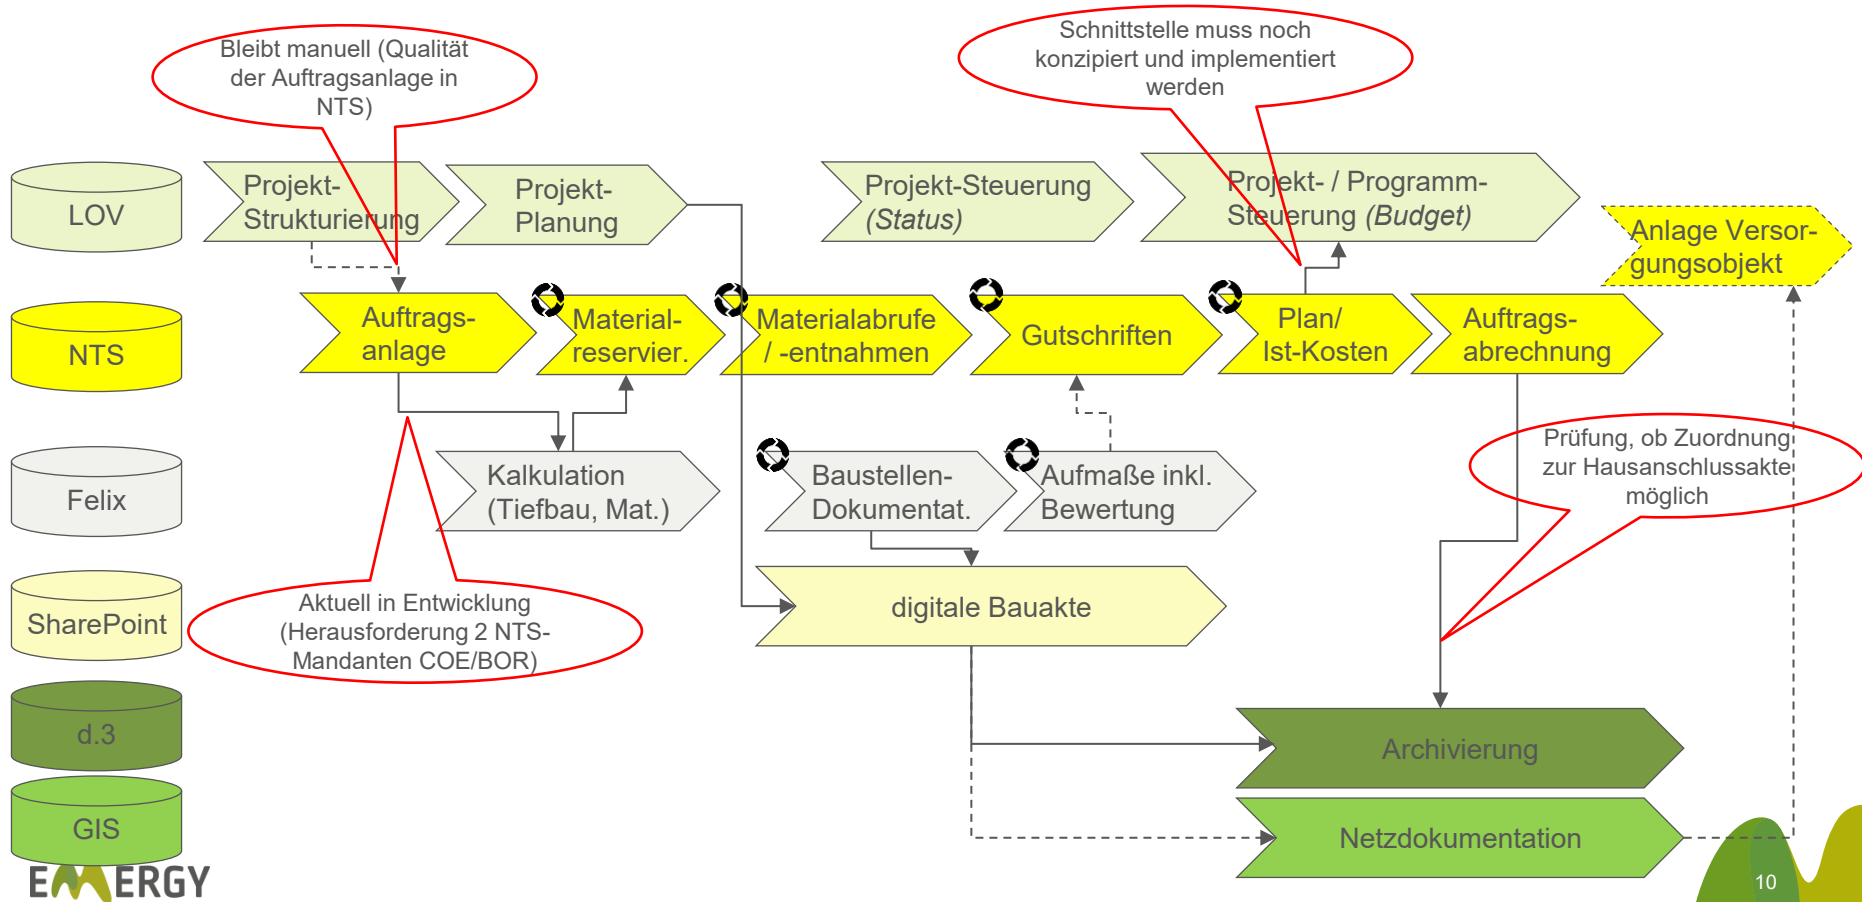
Bleibt manuell (Qualität der Auftragsanlage in NTS)

Schnittstelle muss noch konzipiert und implementiert werden

LOV

Projekt-Strukturierung

Projekt-Planung

Projekt-Steuerung *(Status)*

Projekt- / Programm-Steuerung *(Budget)*

Anlage Versorgungsobjekt

NTS

Auftrags-anlage

Material-reservier.

Materialabrufe / -entnahmen

Gutschriften

Plan/ Ist-Kosten

Auftrags-abrechnung

Felix

Kalkulation (Tiefbau, Mat.)

Baustellen-Dokumentat.

Aufmaße inkl. Bewertung

Prüfung, ob Zuordnung zur Hausanschlussakte möglich

SharePoint

Aktuell in Entwicklung (Herausforderung 2 NTS-Mandanten COE/BOR)

digitale Bauakte

d.3

Archivierung

GIS

Netzdokumentation

EMERGY

10